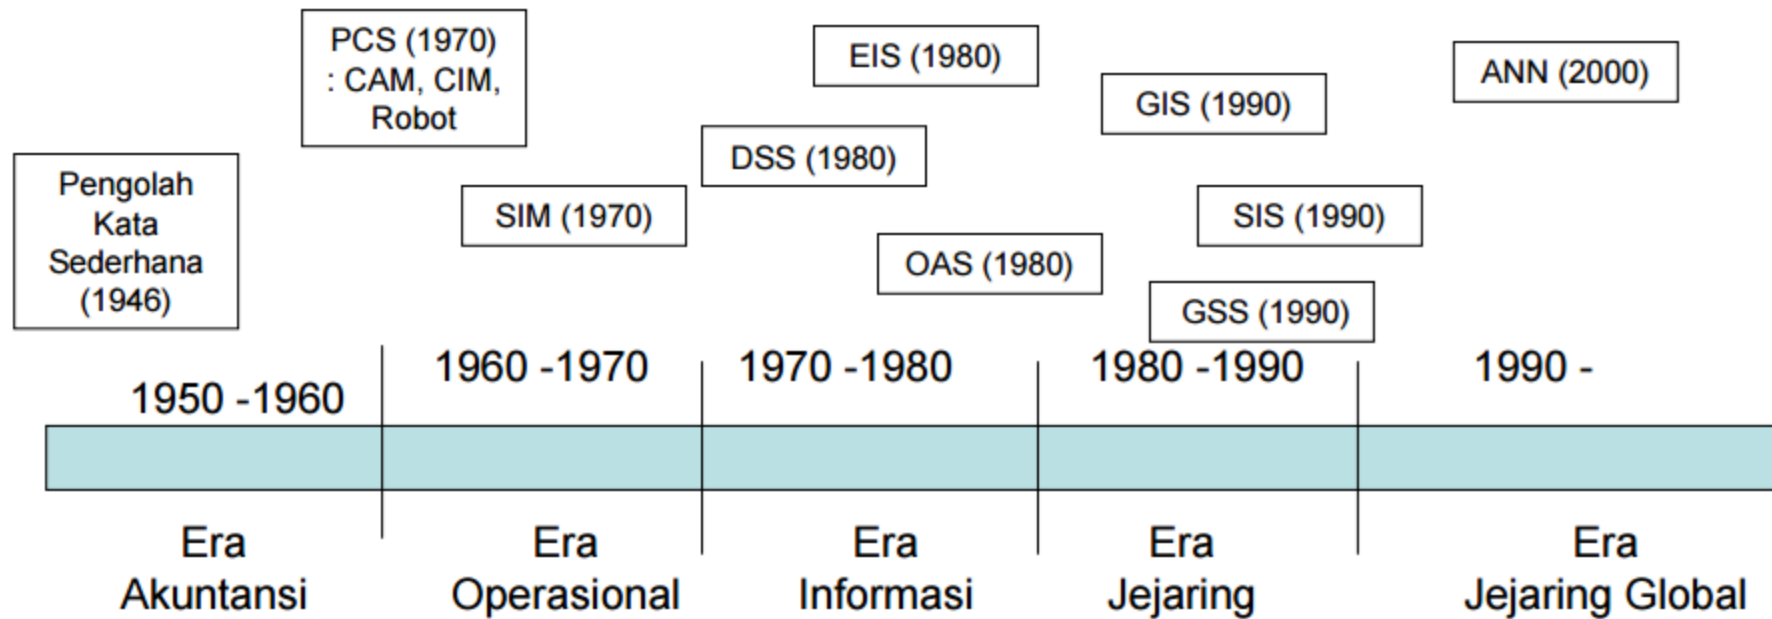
Pengolah Kata Sederhana (1946)

PCS (1970) : CAM, CIM, Robot

SIM (1970)

EIS (1980)

DSS (1980)

OAS (1980)

GIS (1990)

SIS (1990)

GSS (1990)

ANN (2000)

1950 -1960

1960 -1970

1970 -1980

1980 -1990

1990 -

Era Akuntansi

Era Operasional

Era Informasi

Era Jejaring

Era Jejaring Global